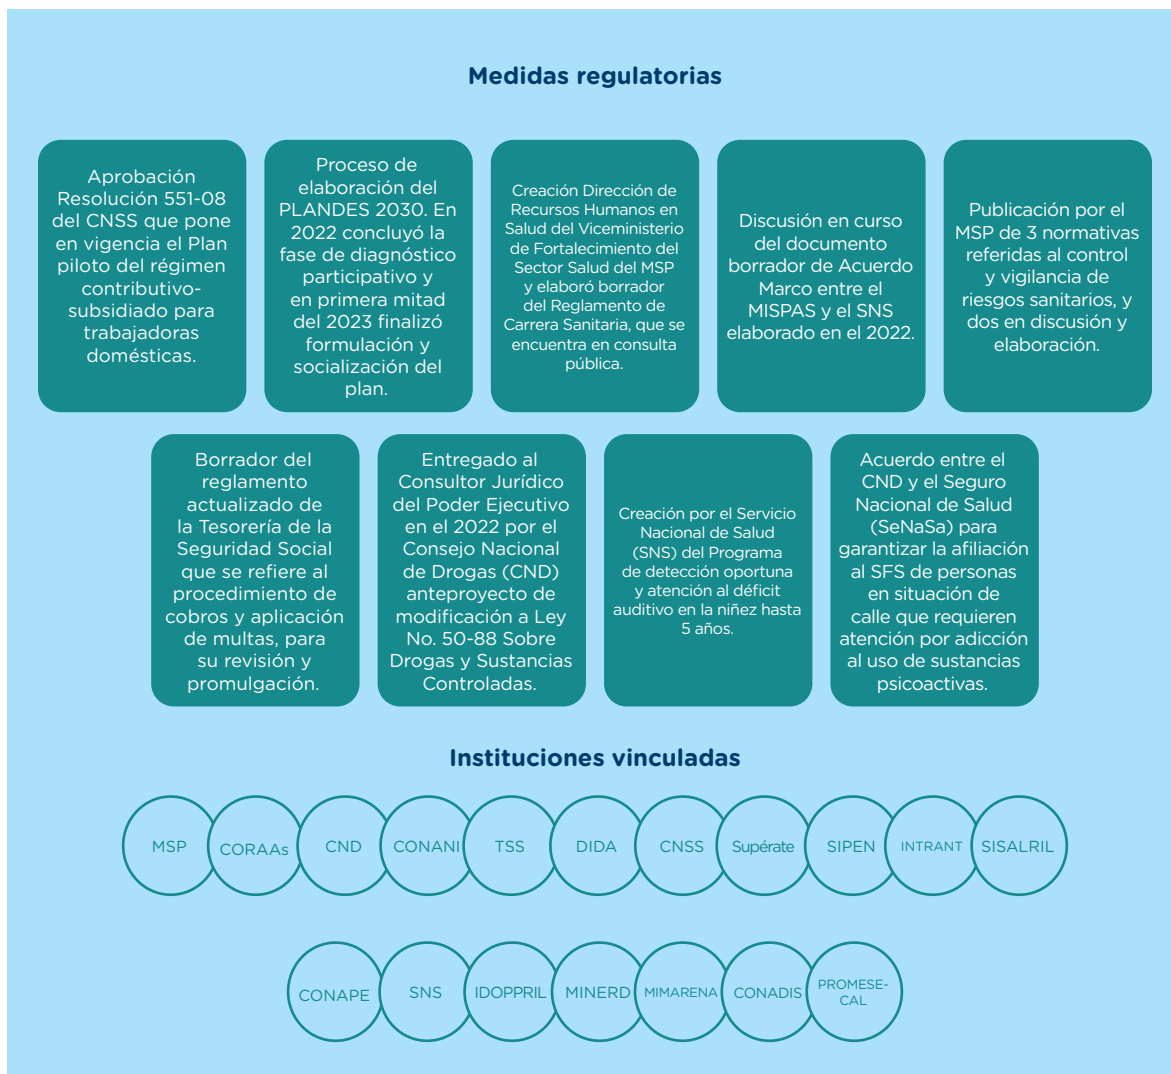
Medidas regulatorias

Aprobación Resolución 551-08 del CNSS que pone en vigencia el Plan piloto del régimen contributivo-subsidiado para trabajadoras domésticas.

Proceso de elaboración del PLANDES 2030. En 2022 concluyó la fase de diagnóstico participativo y en primera mitad del 2023 finalizó formulación y socialización del plan.

Creación Dirección de Recursos Humanos en Salud del Viceministerio de Fortalecimiento del Sector Salud del MSP y elaboró borrador del Reglamento de Carrera Sanitaria, que se encuentra en consulta pública.

Discusión en curso del documento borrador de Acuerdo Marco entre el MISPAS y el SNS elaborado en el 2022.

Publicación por el MSP de 3 normativas referidas al control y vigilancia de riesgos sanitarios, y dos en discusión y elaboración.

Borrador del reglamento actualizado de la Tesorería de la Seguridad Social que se refiere al procedimiento de cobros y aplicación de multas, para su revisión y promulgación.

Entregado al Consultor Jurídico del Poder Ejecutivo en el 2022 por el Consejo Nacional de Drogas (CND) anteproyecto de modificación a Ley No. 50-88 Sobre Drogas y Sustancias Controladas.

Creación por el Servicio Nacional de Salud (SNS) del Programa de detección oportuna y atención al déficit auditivo en la niñez hasta 5 años.

Acuerdo entre el CND y el Seguro Nacional de Salud (SeNaSa) para garantizar la afiliación al SFS de personas en situación de calle que requieren atención por adicción al uso de sustancias psicoactivas.

Instituciones vinculadas

MSP CORAAs CND CONANI TSS DIDA CNSS Supérate SIPEN INTRANT SISALRIL

CONAPE SNS IDOPPRIL MINERD MIMARENA CONADIS PROMESECAL